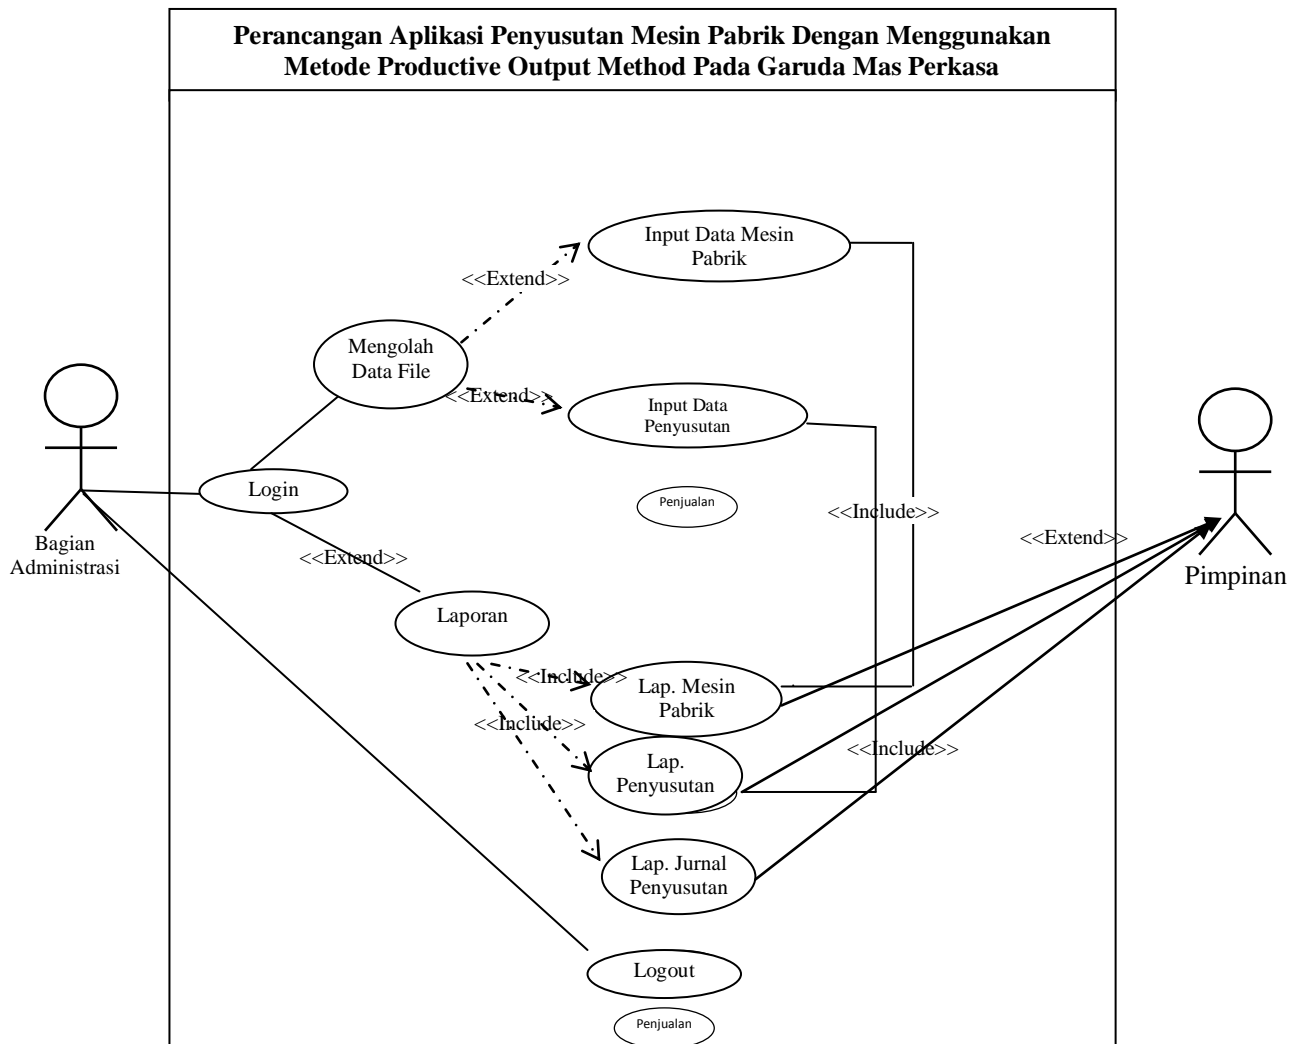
Perancangan Aplikasi Penyusutan Mesin Pabrik Dengan Menggunakan Metode Productive Output Method Pada Garuda Mas Perkasa

Input Data Mesin Pabrik

<<Extend>>

Mengolah Data File

<<Extend>>

Input Data Penyusutan

Bagian Administrasi

Login

Penjualan

<<Include>>

<<Extend>>

Pimpinan

<<Extend>>

Laporan

<<Include>>

Lap. Mesin Pabrik

<<Include>>

Lap. Penyusutan

<<Include>>

Lap. Jurnal Penyusutan

Logout

Penjualan